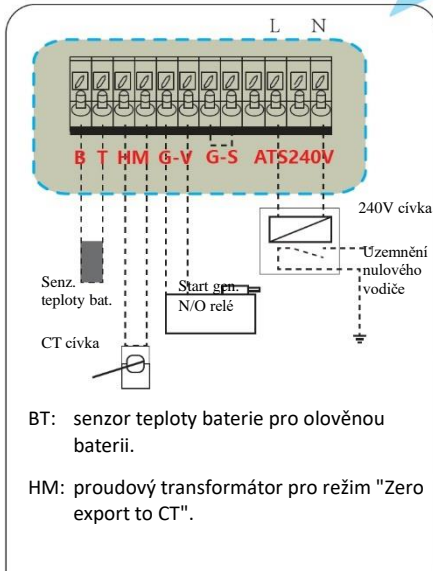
L N

B T HM G-V G-S ATS240V

240V cívka

Uzemnění nulového vodiče

Senz. teploty bat.

Start gen. N/O relé

CT cívka

BT: senzor teploty baterie pro olověnou baterii.

HM: proudový transformátor pro režim "Zero export to CT".